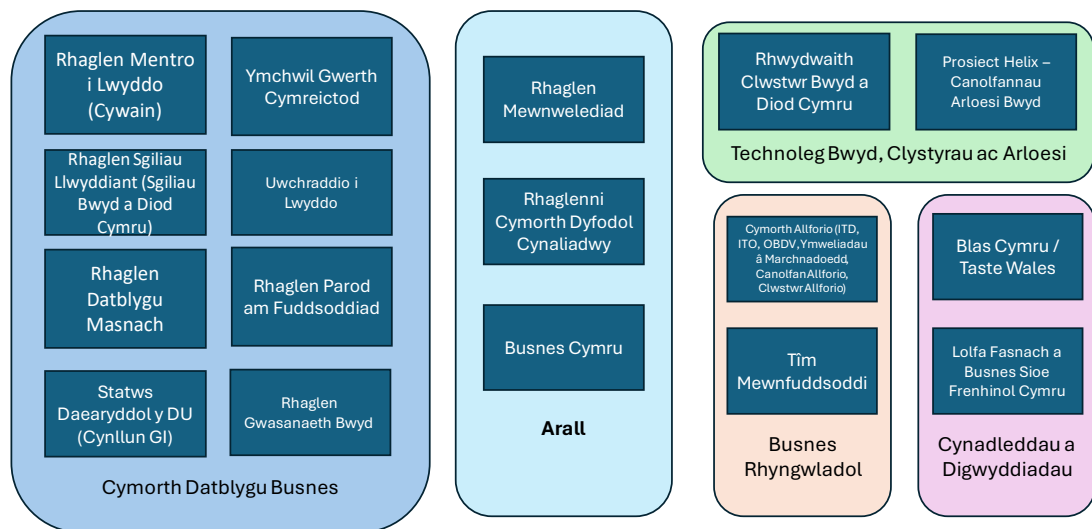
Rhaglen Mentro i Lwyddo (Cywain)

Ymchwil Gwerth Cymreictod

Rhaglen Sgiliau Llwyddiant (Sgiliau Bwyd a Diod Cymru)

Uwchraddio i Lwyddo

Rhaglen Datblygu Masnach

Rhaglen Parod am Fuddsoddiad

Statws Daearyddol y DU (Cynllun GI)

Rhaglen Gwasanaeth Bwyd

Cymorth Datblygu Busnes

Rhaglen Mewnwelediad

Rhaglenni Cymorth Dyfodol Cynaliadwy

Busnes Cymru

Arall

Rhwydwaith Clwstwr Bwyd a Diod Cymru

Prosiect Helix – Canolfannau Arloesi Bwyd

Technoleg Bwyd, Clystyrau ac Arloesi

Cymorth Allforio (ITD, ITO, OBDV, Ymweliadau â Marchnadoedd, Canolfan Allforio, Clwstwr Allforio)

Tîm Mewnfuddsoddi

Busnes Rhyngwladol

Blas Cymru / Taste Wales

Lolfa Fasnach a Busnes Sioe Frenhinol Cymru

Cynadleddau a Digwyddiadau